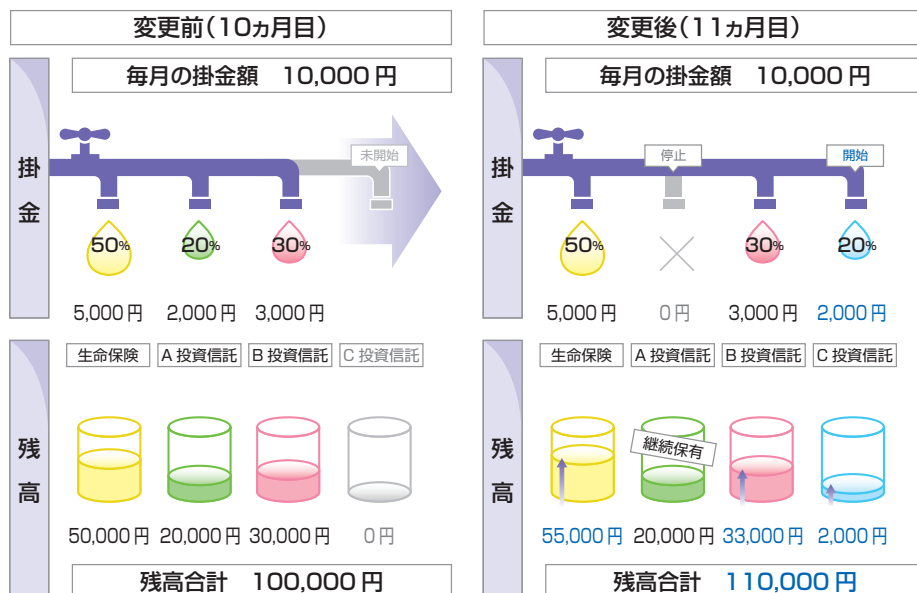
変更前(10ヵ月目)

掛金

毎月の掛金額　10,000 円

未開始

50%　20%　30%

5,000 円　2,000 円　3,000 円

残高

生命保険　A 投資信託　B 投資信託　C 投資信託

50,000 円　20,000 円　30,000 円　0 円

残高合計　100,000 円

変更後(11ヵ月目)

掛金

毎月の掛金額　10,000 円

停止　開始

50%　30%　20%

5,000 円　0 円　3,000 円　2,000 円

残高

生命保険　A 投資信託　B 投資信託　C 投資信託

継続保有

55,000 円　20,000 円　33,000 円　2,000 円

残高合計　110,000 円